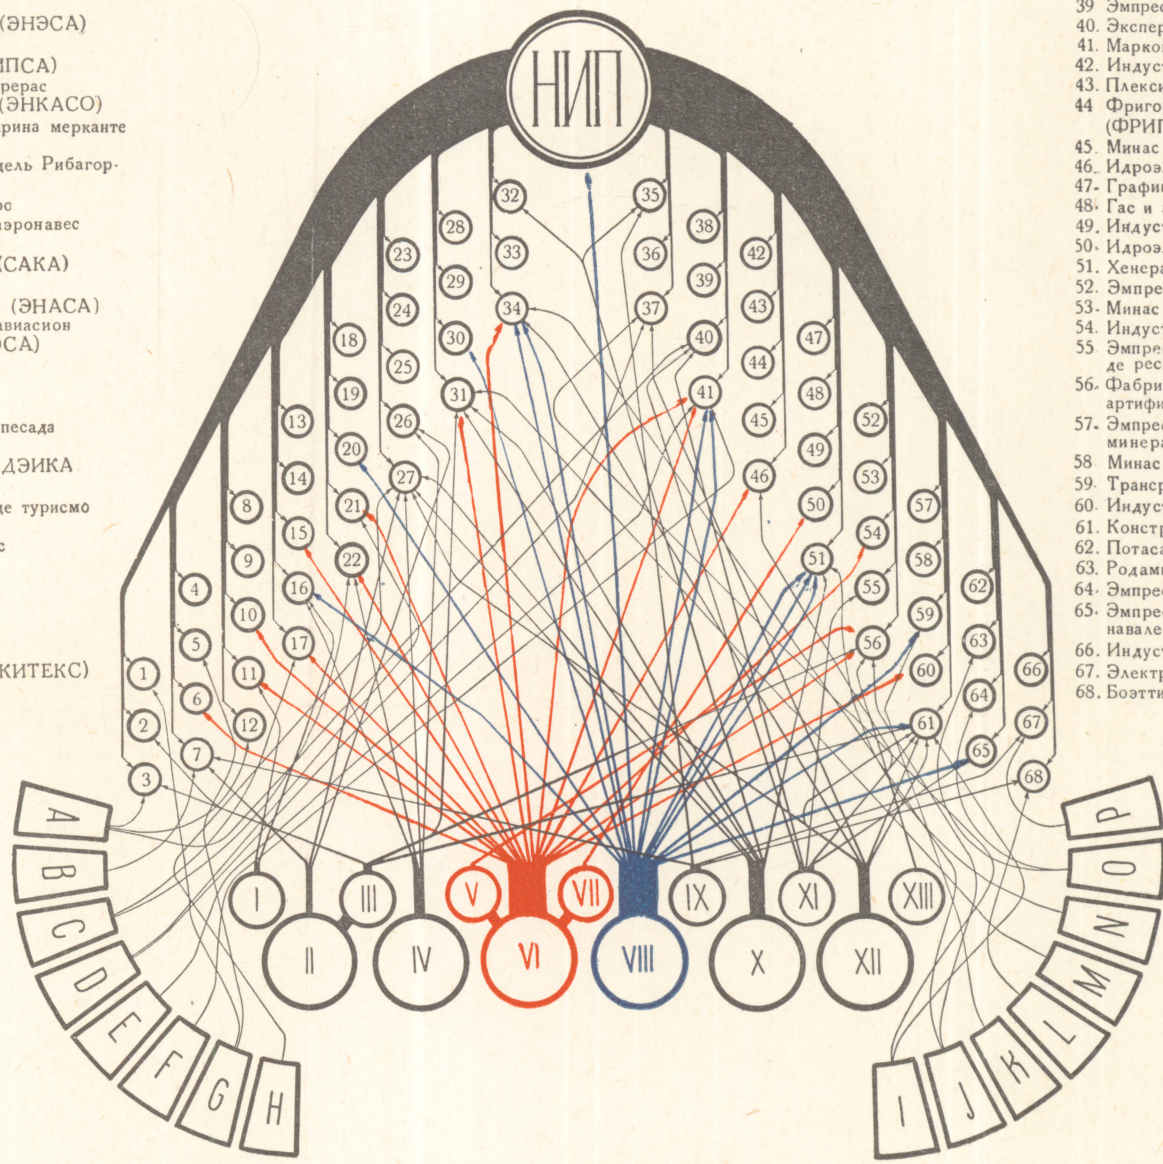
(ЭНЭСА)

ИПСА)
ерас
(ЭНКАСО)
рина мерканте

дель Рибагор-

ос
эронавес

САКА)

(ЭНАСА)
авиасион
ОСА)

песада

ДЭИКА

де турисмо

с

КИТЕКС)

39 Эмпрес
40. Экспер
41. Марко
42. Индус
43. Плекс
44 Фриго
(ФРИП
45. Минас
46. Идроэ
47. Графи
48. Гас и
49. Индус
50. Идроэ
51. Хенера
52. Эмпре
53. Минас
54. Индус
55. Эмпре
де рес
56. Фабри
артифи
57. Эмпре
минера
58 Минас
59. Транс
60. Индус
61. Констр
62. Потаса
63. Родами
64. Эмпрес
65. Эмпрес
навале
66. Индус
67. Электр
68. Боэтти

НИП

32 35
33 36 38
28 34 37 39 42
23 29 40 43 47
24 30 44
18 25 31 41 45 48 52
19 26 49
13 20 46 53
14 27 50 57
8 21 54
15 22 51 58
9 55 62
4 16 59
10 56
5 17 63
11 60
1 6 66
12 61 64
2 67
7 65
3 68

A B C D E F G H
I II III IV V VI VII VIII IX X XI XII XIII
I J K L M N O P